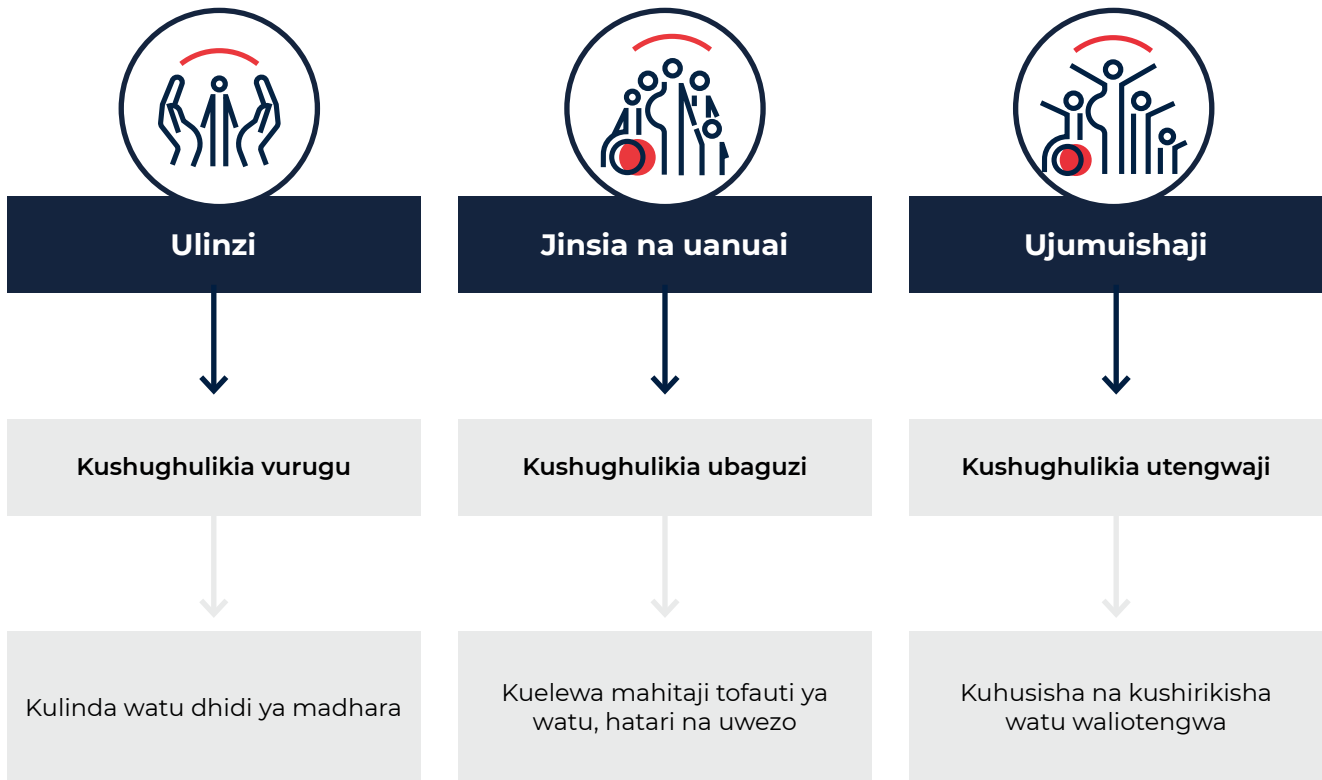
Ulinzi

Kushughulikia vurugu

Kulinda watu dhidi ya madhara

Jinsia na uanuai

Kushughulikia ubaguzi

Kuelewa mahitaji tofauti ya watu, hatari na uwezo

Ujumuishaji

Kushughulikia utengwaji

Kuhusisha na kushirikisha watu waliotengwa